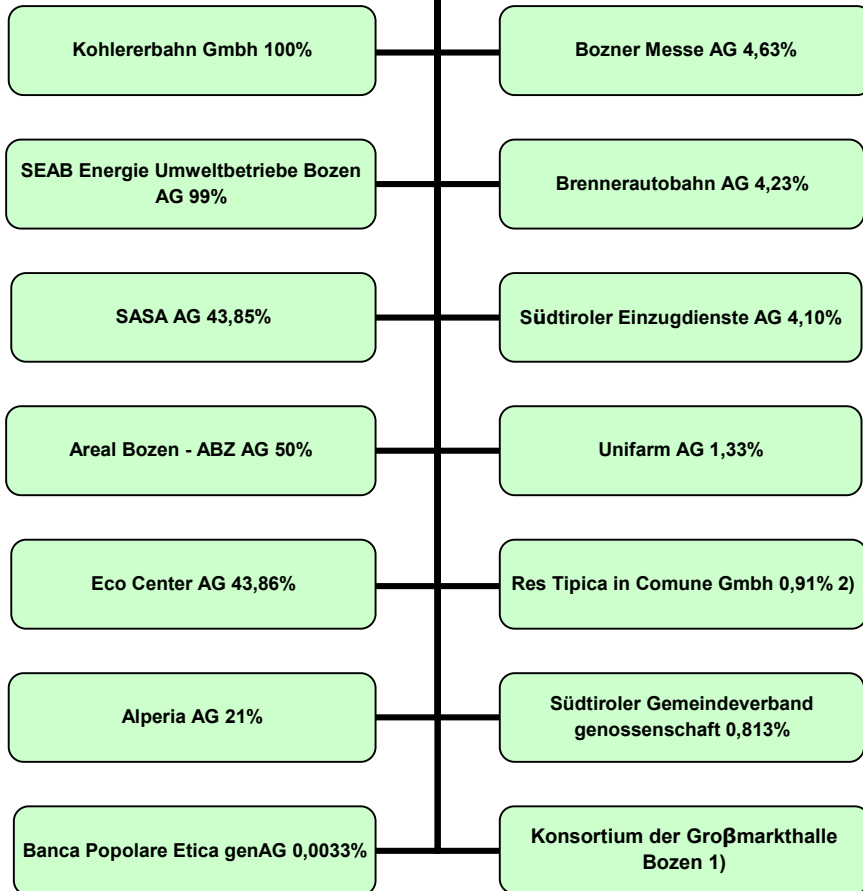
Kohlererbahn Gmbh 100%

Bozner Messe AG 4,63%

SEAB Energie Umweltbetriebe Bozen AG 99%

Brennerautobahn AG 4,23%

SASA AG 43,85%

Südtiroler Einzugdienste AG 4,10%

Areal Bozen - ABZ AG 50%

Unifarm AG 1,33%

Eco Center AG 43,86%

Res Tipica in Comune Gmbh 0,91% 2)

Alperia AG 21%

Südtiroler Gemeindeverband genossenschaft 0,813%

Banca Popolare Etica genAG 0,0033%

Konsortium der Groβmarkthalle Bozen 1)